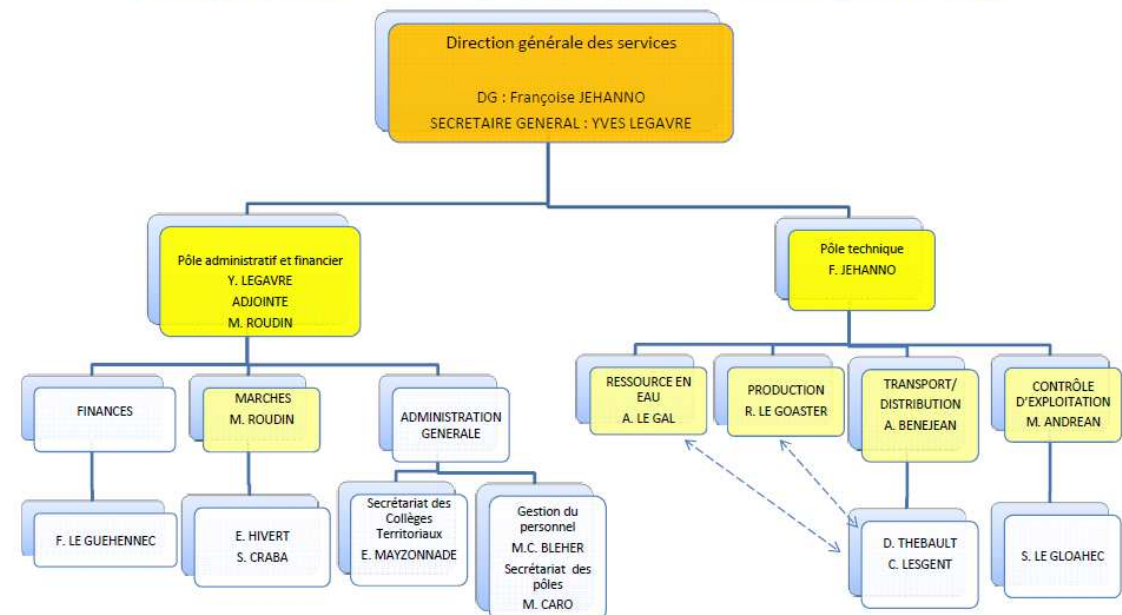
Direction générale des services

DG : Françoise JEHANNO
SECRETAIRE GENERAL : YVES LEGAVRE

Pôle administratif et financier
Y. LEGAVRE
ADJOINTE
M. ROUDIN

Pôle technique
F. JEHANNO

FINANCES

MARCHES
M. ROUDIN

ADMINISTRATION GENERALE

RESSOURCE EN EAU
A. LE GAL

PRODUCTION
R. LE GOASTER

TRANSPORT/ DISTRIBUTION
A. BENEJEAN

CONTRÔLE D'EXPLOITATION
M. ANDREAN

F. LE GUEHENNEC

E. HIVERT
S. CRABA

Secrétariat des Collèges Territoriaux
E. MAYZONNADE

Gestion du personnel
M.C. BLEHER
Secrétariat des pôles
M. CARO

D. THEBAULT
C. LESGENT

S. LE GLOAHEC